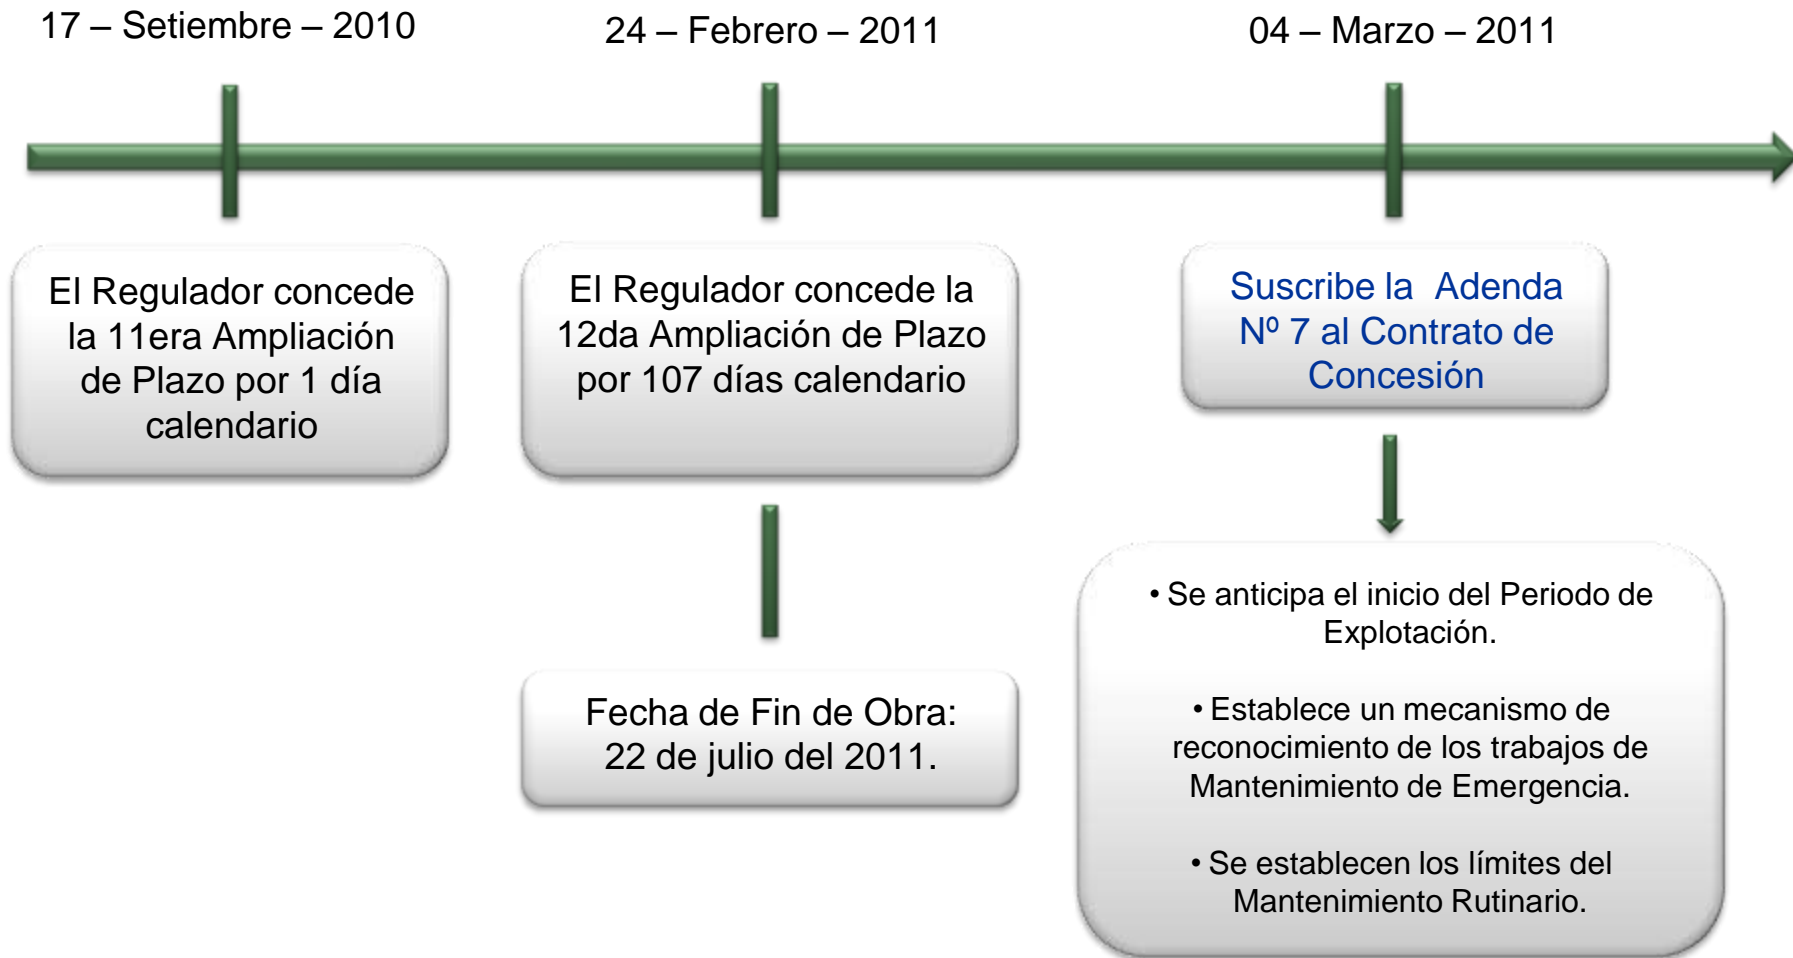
17 – Setiembre – 2010

24 – Febrero – 2011

04 – Marzo – 2011

El Regulador concede la 11era Ampliación de Plazo por 1 día calendario

El Regulador concede la 12da Ampliación de Plazo por 107 días calendario

Suscribe la Adenda Nº 7 al Contrato de Concesión

Fecha de Fin de Obra: 22 de julio del 2011.

• Se anticipa el inicio del Periodo de Explotación.

• Establece un mecanismo de reconocimiento de los trabajos de Mantenimiento de Emergencia.

• Se establecen los límites del Mantenimiento Rutinario.